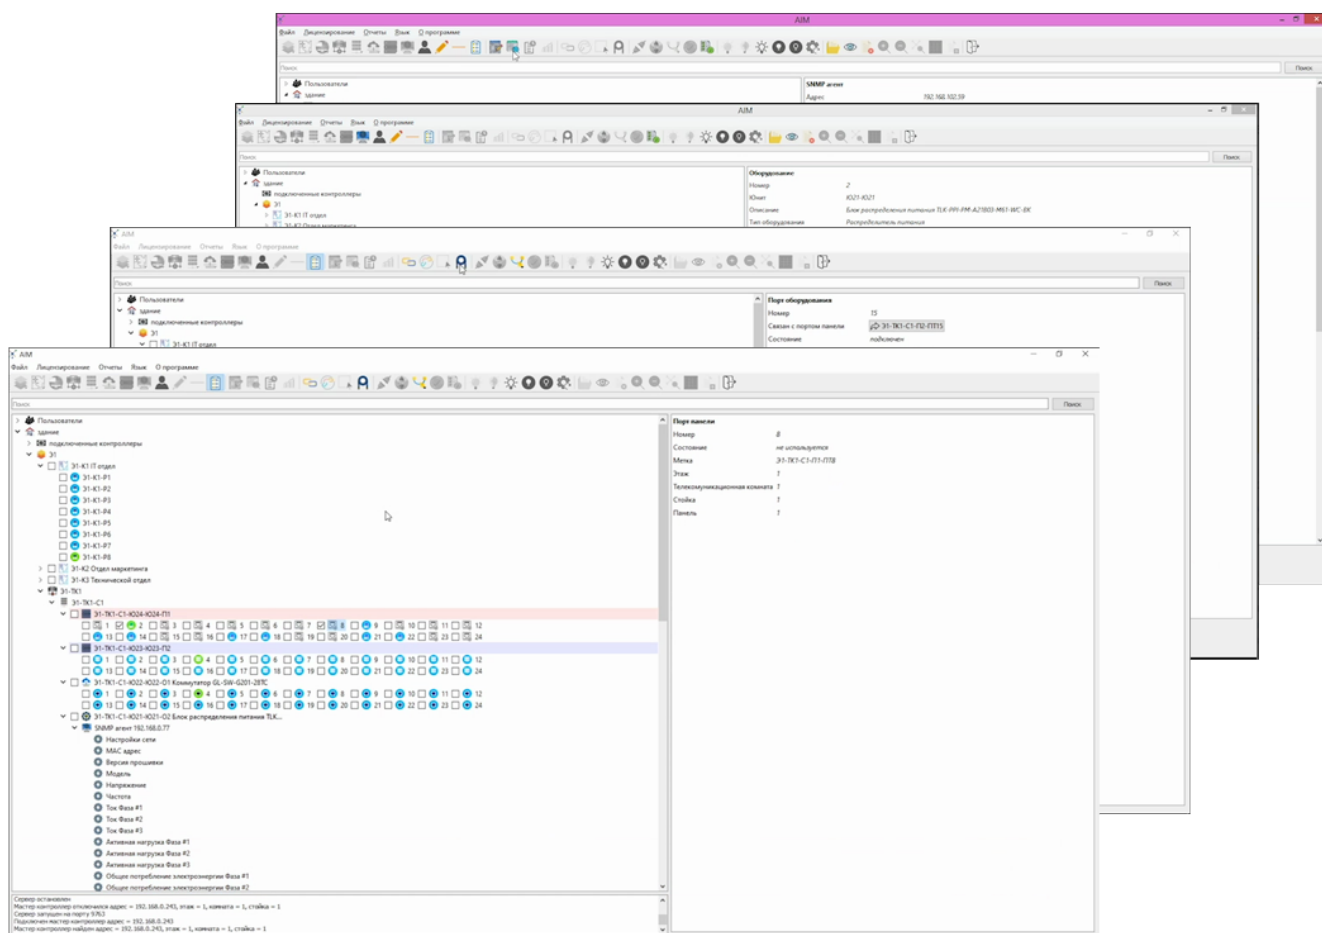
AIM
Файл Лицензирование Отчеты Язык О программе
Поиск
Поиск
Пользователи
здание
SNMP агент
Адрес 192.168.102.59

AIM
Файл Лицензирование Отчеты Язык О программе
Поиск
Поиск
Пользователи
здание
подключенные контроллеры
31
31-K1 IT отдел
Оборудование
Номер 2
Юнит Ю21-Ю21
Описание Блок распределения питания TLK-PPI-PM-A21B03-MS1-WC-BK
Тип оборудования Распределитель питания

AIM
Файл Лицензирование Отчеты Язык О программе
Поиск
Поиск
Пользователи
здание
подключенные контроллеры
31
31-K1 IT отдел
Порт оборудования
Номер 15
Связан с портом панели 31-TK1-C1-П2-ПП15
Состояние подключен

AIM
Файл Лицензирование Отчеты Язык О программе
Поиск
Поиск
Пользователи
здание
подключенные контроллеры
31
31-K1 IT отдел
31-K1-P1
31-K1-P2
31-K1-P3
31-K1-P4
31-K1-P5
31-K1-P6
31-K1-P7
31-K1-P8
31-K2 Отдел маркетинга
31-K3 Технической отдел
31-TK1
31-TK1-C1
31-TK1-C1-Ю24-Ю24-П1
1 2 3 4 5 6 7 8 9 10 11 12
13 14 15 16 17 18 19 20 21 22 23 24
31-TK1-C1-Ю23-Ю23-П2
1 2 3 4 5 6 7 8 9 10 11 12
13 14 15 16 17 18 19 20 21 22 23 24
31-TK1-C1-Ю22-Ю22-О1 Коммутатор GL-SW-G201-28TC
1 2 3 4 5 6 7 8 9 10 11 12
13 14 15 16 17 18 19 20 21 22 23 24
31-TK1-C1-Ю21-Ю21-О2 Блок распределения питания TLK...
SNMP агент 192.168.0.77
Настройки сети
MAC адрес
Версия прошивки
Модель
Напряжение
Частота
Ток Фаза #1
Ток Фаза #2
Ток Фаза #3
Активная нагрузка Фаза #1
Активная нагрузка Фаза #2
Активная нагрузка Фаза #3
Общее потребление электроэнергии Фаза #1
Общее потребление электроэнергии Фаза #2
Порт панели
Номер 8
Состояние не используется
Метка 31-TK1-C1-П1-ПП8
Этаж 1
Телекомуникационная комната 1
Стойка 1
Панель 1
Сервер остановлен
Мастер контроллер отключился адрес = 192.168.0.243, этаж = 1, комната = 1, стойка = 1
Сервер запущен на порту 9763
Подключен мастер контроллер адрес = 192.168.0.243
Мастер контроллер найден адрес = 192.168.0.243, этаж = 1, комната = 1, стойка = 1